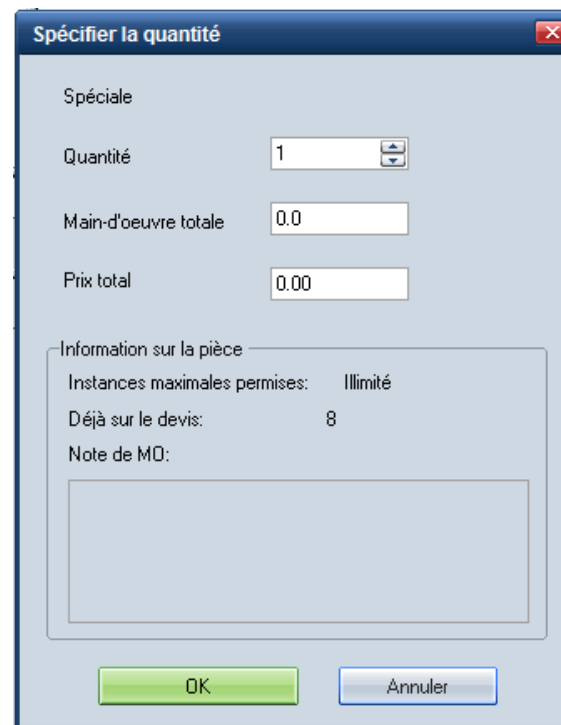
Spécifier la quantité

Spéciale

Quantité 1

Main-d'oeuvre totale 0.0

Prix total 0.00

Information sur la pièce

Instances maximales permises: Illimité

Déjà sur le devis: 8

Note de MO:

OK

Annuler